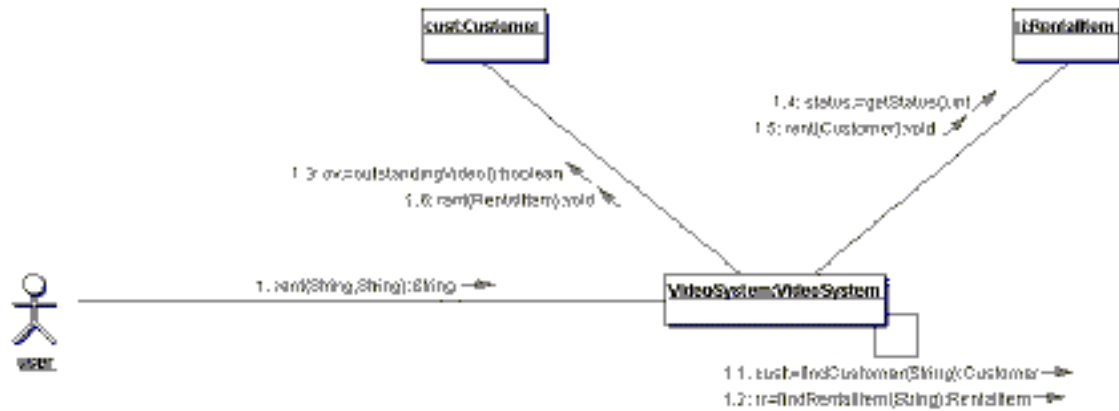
cust:Customer

ri:RentalItem

1.4: status:=getStatus():int

1.5: rent(Customer):void

1.3: ov:=outstandingVideo():boolean

1.6: rent(RentalItem):void

1. rent(String,String):String

VideoSystem:VideoSystem

user

1.1: cust:=findCustomer(String):Customer

1.2: ri:=findRentalItem(String):RentalItem